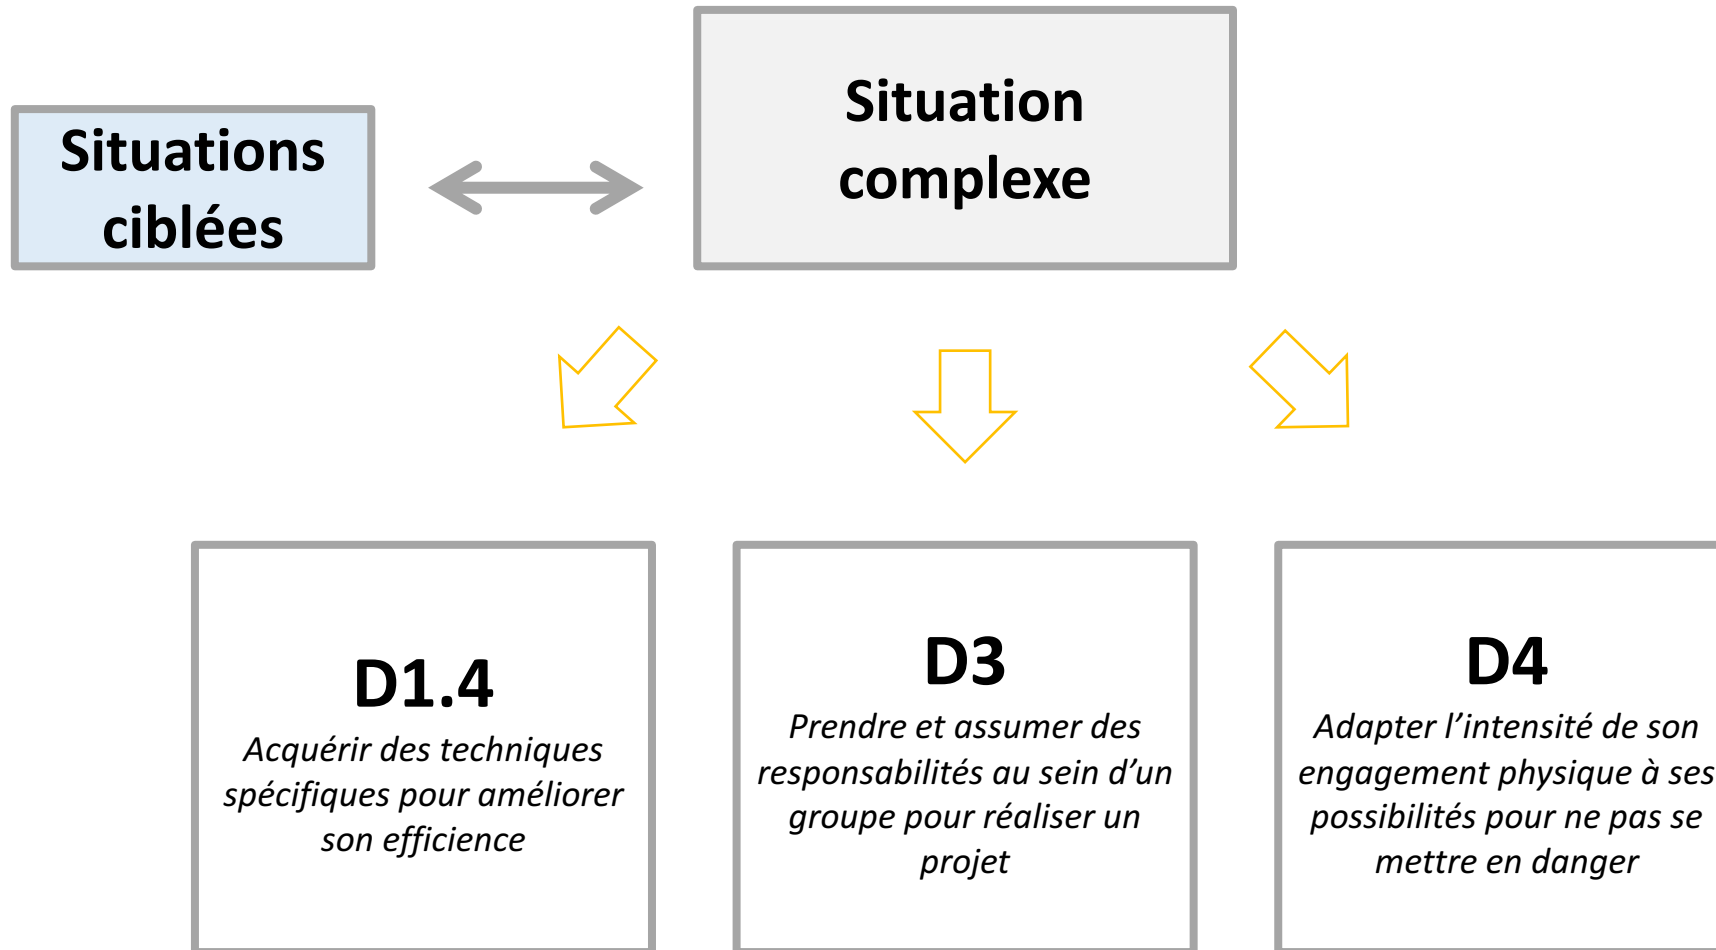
Situations ciblées

Situation complexe

D1.4
Acquérir des techniques spécifiques pour améliorer son efficience

D3
Prendre et assumer des responsabilités au sein d'un groupe pour réaliser un projet

D4
Adapter l'intensité de son engagement physique à ses possibilités pour ne pas se mettre en danger